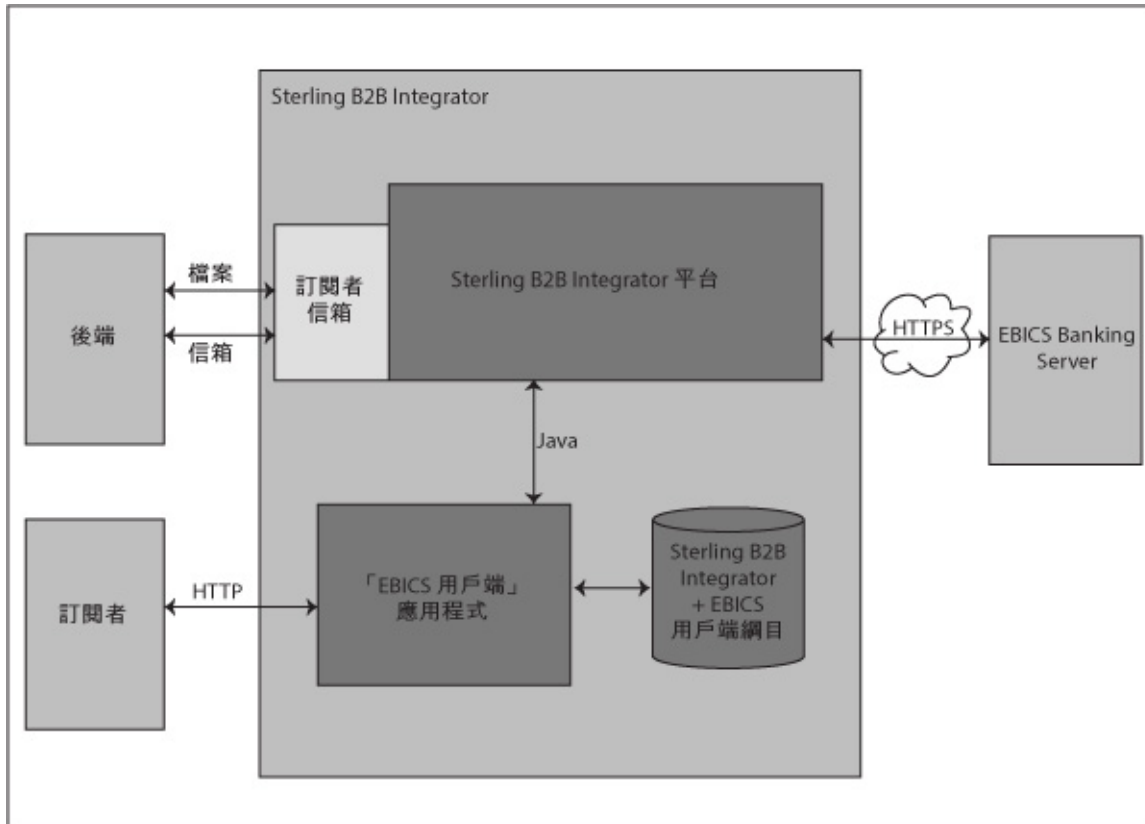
Sterling B2B Integrator

後端

檔案

信箱

訂閱者信箱

Sterling B2B Integrator 平台

HTTPS

EBICS Banking Server

Java

訂閱者

HTTP

「EBICS 用戶端」應用程式

Sterling B2B Integrator + EBICS 用戶端綱目